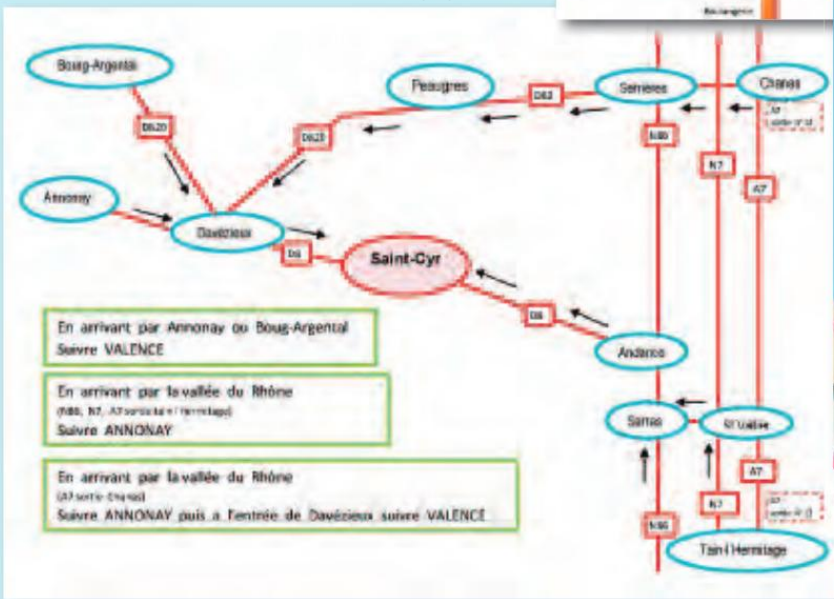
Boulangerie

Boug-Argental

Peaugres

Serrières

Chanas

A7 sortie n°12

D820

D82

D820

N86

N7

A7

Annonay

Davézieux

D6

Saint-Cyr

D6

Andance

En arrivant par Annonay ou Boug-Argental
Suivre VALENCE

En arrivant par la vallée du Rhône
(N86, N7, A7 sortie tain l'hermitage)
Suivre ANNONAY

Sarras

St Vallier

A7

En arrivant par la vallée du Rhône
(A7 sortie Chanas)
Suivre ANNONAY puis a l'entrée de Davézieux suivre VALENCE

N7

N86

A7 sortie n°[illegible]

Tain l'Hermitage